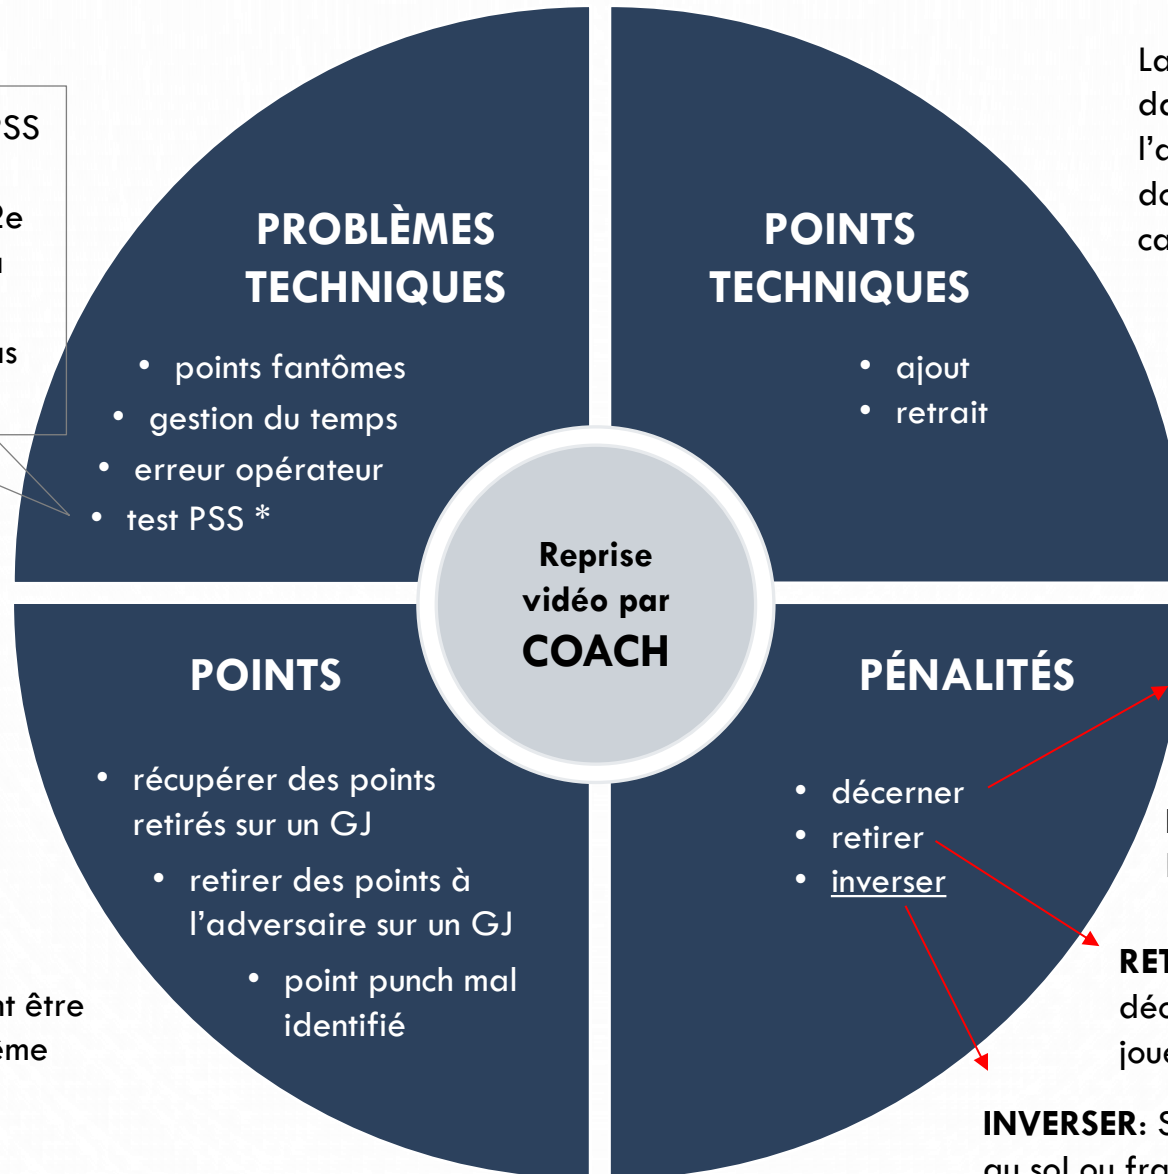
SS

2e

us

PROBLÈMES TECHNIQUES

• points fantômes
• gestion du temps
• erreur opérateur
• test PSS *

La
da
l'a
da
ca

POINTS TECHNIQUES

• ajout
• retrait

Reprise vidéo par COACH

POINTS

• récupérer des points retirés sur un GJ
  • retirer des points à l'adversaire sur un GJ
    • point punch mal identifié

nt être
ème

PÉNALITÉS

• décerner
• retirer
• inverser

RET
déc
joue

INVERSER: S
au sol ou fra